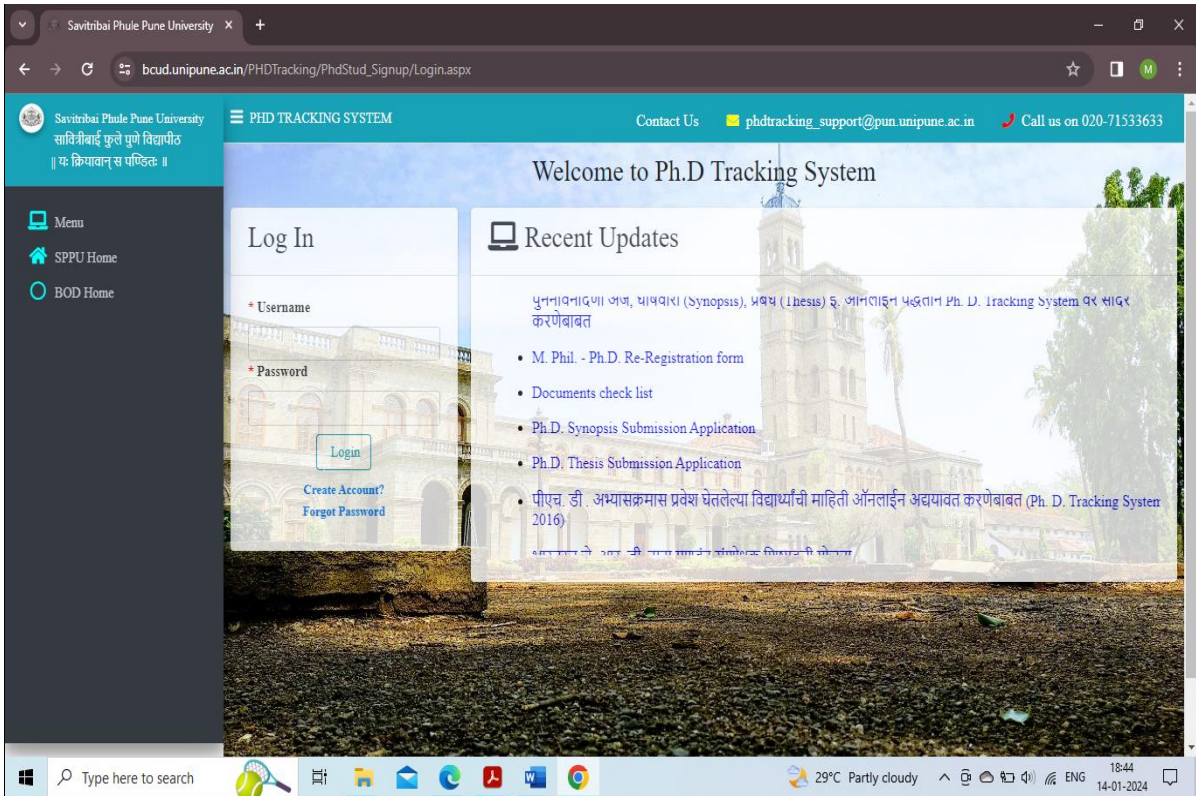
Savitribai Phule Pune University ×

bcud.unipune.ac.in/PHDTracking/PhdStud_Signup/Login.aspx

Savitribai Phule Pune University
सावित्रीबाई फुले पुणे विद्यापीठ
॥ यः क्रियावान् स पण्डितः ॥

PHD TRACKING SYSTEM

Contact Us

phdtracking_support@pun.unipune.ac.in

Call us on 020-71533633

Welcome to Ph.D Tracking System

Menu

SPPU Home

BOD Home

Log In

* Username

* Password

Login

Create Account?

Forgot Password

Recent Updates

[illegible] (Synopsis), प्रबंध (Thesis) इ. ऑनलाइन पद्धतीने Ph. D. Tracking System वर सादर करणेबाबत

• M. Phil. - Ph.D. Re-Registration form

• Documents check list

• Ph.D. Synopsis Submission Application

• Ph.D. Thesis Submission Application

• पीएच. डी . अभ्यासक्रमास प्रवेश घेतलेल्या विद्यार्थ्यांची माहिती ऑनलाईन अद्ययावत करणेबाबत (Ph. D. Tracking System 2016)

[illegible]

Type here to search

29°C Partly cloudy

ENG

18:44
14-01-2024